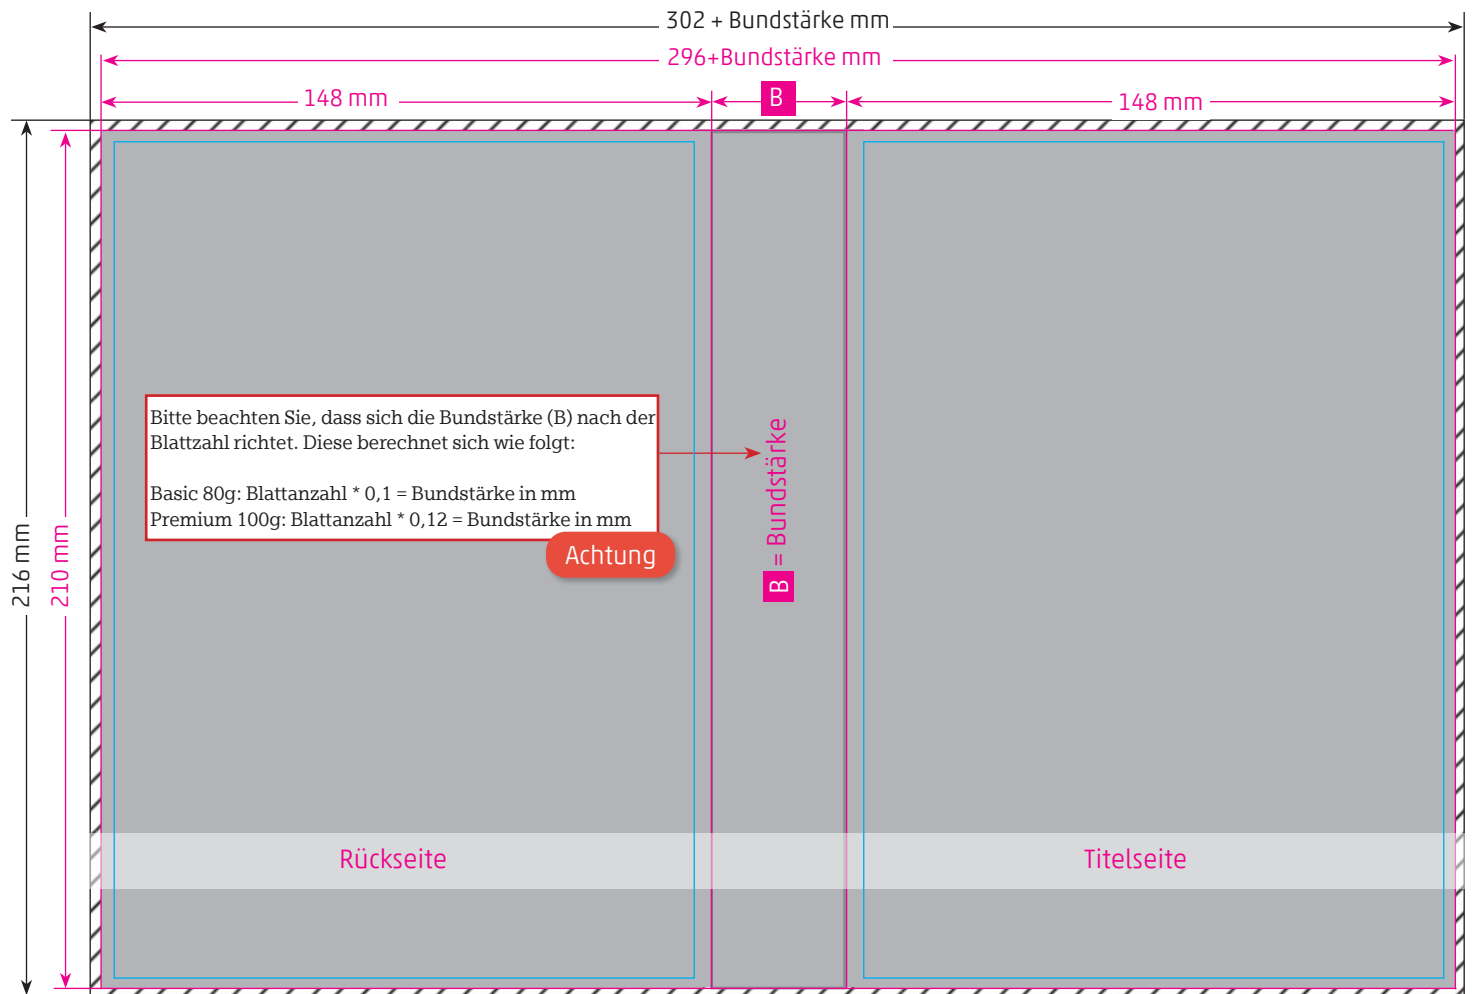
302 + Bundstärke mm

296+Bundstärke mm

148 mm

B

148 mm

216 mm

210 mm

Bitte beachten Sie, dass sich die Bundstärke (B) nach der Blattzahl richtet. Diese berechnet sich wie folgt:

Basic 80g: Blattanzahl * 0,1 = Bundstärke in mm
Premium 100g: Blattanzahl * 0,12 = Bundstärke in mm

Achtung

B = Bundstärke

Rückseite

Titelseite